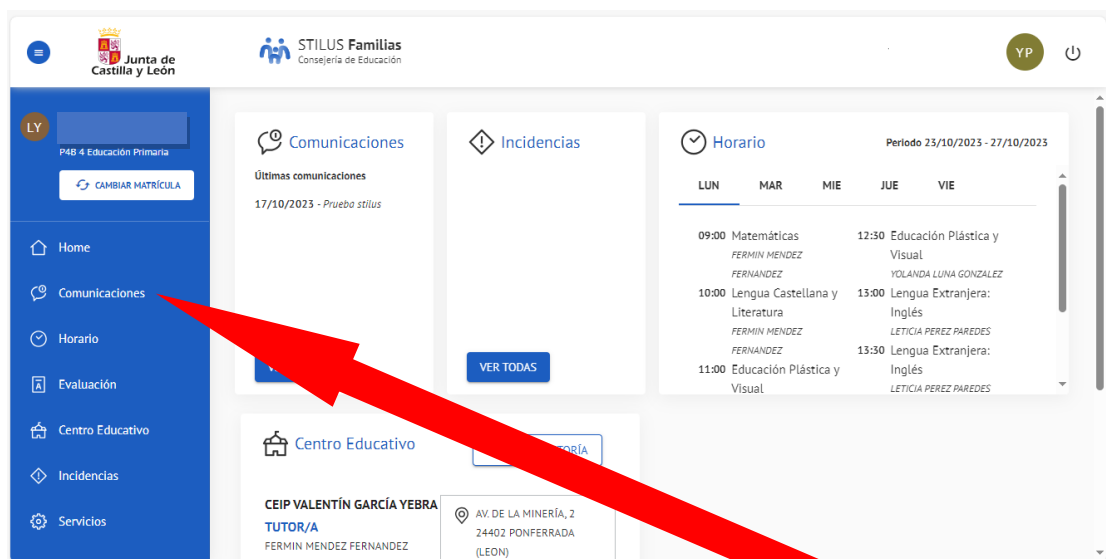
Junta de Castilla y León

STILUS Familias
Consejería de Educación

YP

LY
P4B 4 Educación Primaria
CAMBIAR MATRÍCULA

Home
Comunicaciones
Horario
Evaluación
Centro Educativo
Incidencias
Servicios

Comunicaciones
Últimas comunicaciones
17/10/2023 - Prueba stilus
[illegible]

Incidencias
VER TODAS

Horario
Periodo 23/10/2023 - 27/10/2023
LUN MAR MIE JUE VIE

09:00 Matemáticas
FERMIN MENDEZ FERNANDEZ
10:00 Lengua Castellana y Literatura
FERMIN MENDEZ FERNANDEZ
11:00 Educación Plástica y Visual

12:30 Educación Plástica y Visual
YOLANDA LUNA GONZALEZ
13:00 Lengua Extranjera: Inglés
LETICIA PEREZ PAREDES
13:30 Lengua Extranjera: Inglés
LETICIA PEREZ PAREDES

Centro Educativo
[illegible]TORÍA
CEIP VALENTÍN GARCÍA YEBRA
TUTOR/A
FERMIN MENDEZ FERNANDEZ
AV. DE LA MINERÍA, 2
24402 PONFERRADA (LEON)